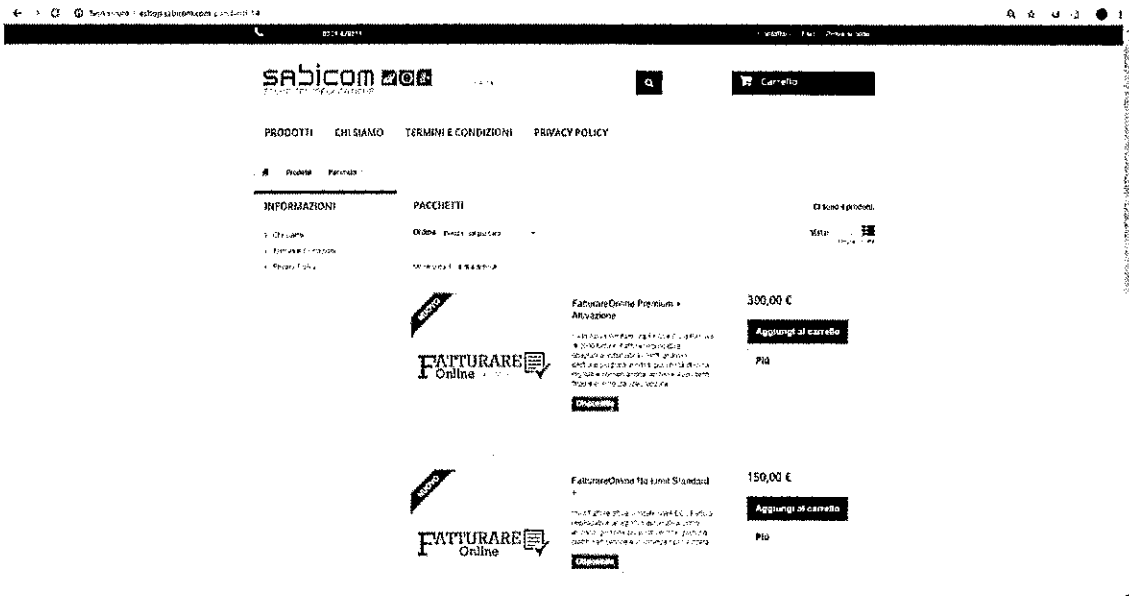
sabicom

Carrello

PRODOTTI CHI SIAMO TERMINI E CONDIZIONI PRIVACY POLICY

Prodotti Pacchetti

INFORMAZIONI

PACCHETTI

Ordina

FatturareOnline Premium + Attivazione

300,00 €

Aggiungi al carrello

Più

FATTURARE Online

NUOVO

FatturareOnline No Limit Standard +

150,00 €

Aggiungi al carrello

Più

FATTURARE Online

NUOVO